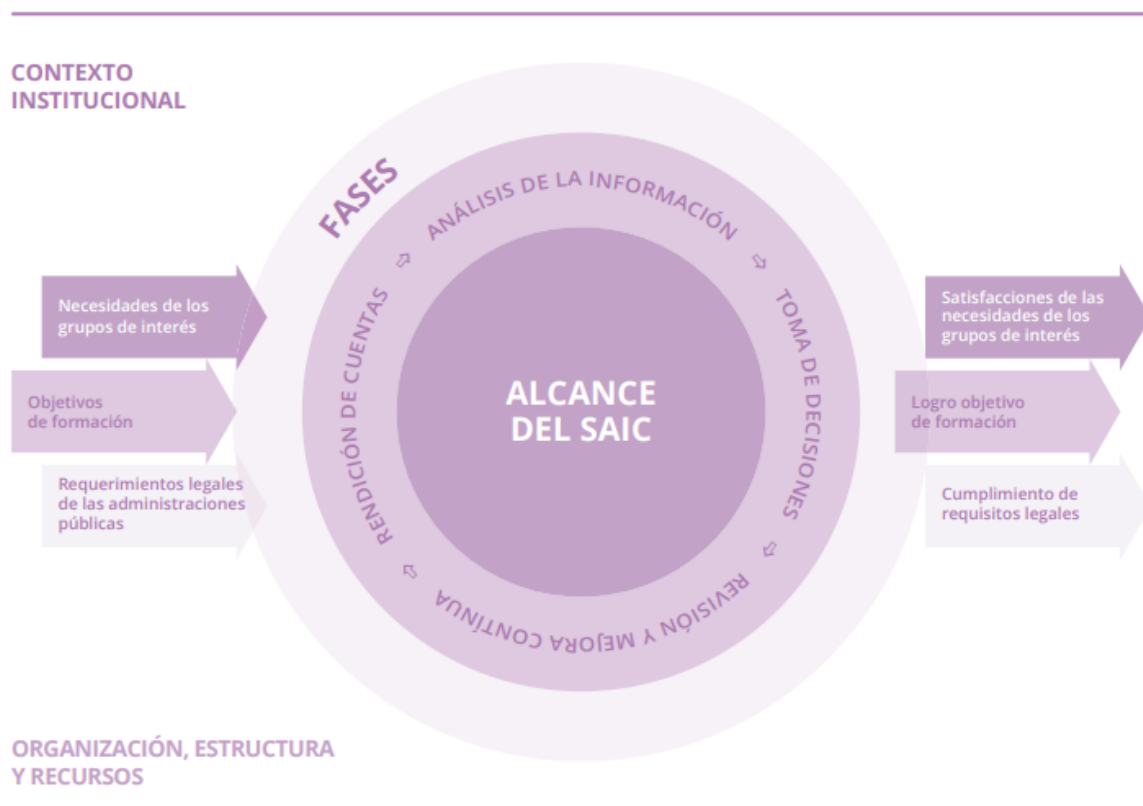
CONTEXTO INSTITUCIONAL

FASES

ANÁLISIS DE LA INFORMACIÓN

TOMA DE DECISIONES

REVISIÓN Y MEJORA CONTINUA

RENDICIÓN DE CUENTAS

ALCANCE DEL SAIC

Necesidades de los grupos de interés

Objetivos de formación

Requerimientos legales de las administraciones públicas

Satisfacciones de las necesidades de los grupos de interés

Logro objetivo de formación

Cumplimiento de requisitos legales

ORGANIZACIÓN, ESTRUCTURA Y RECURSOS